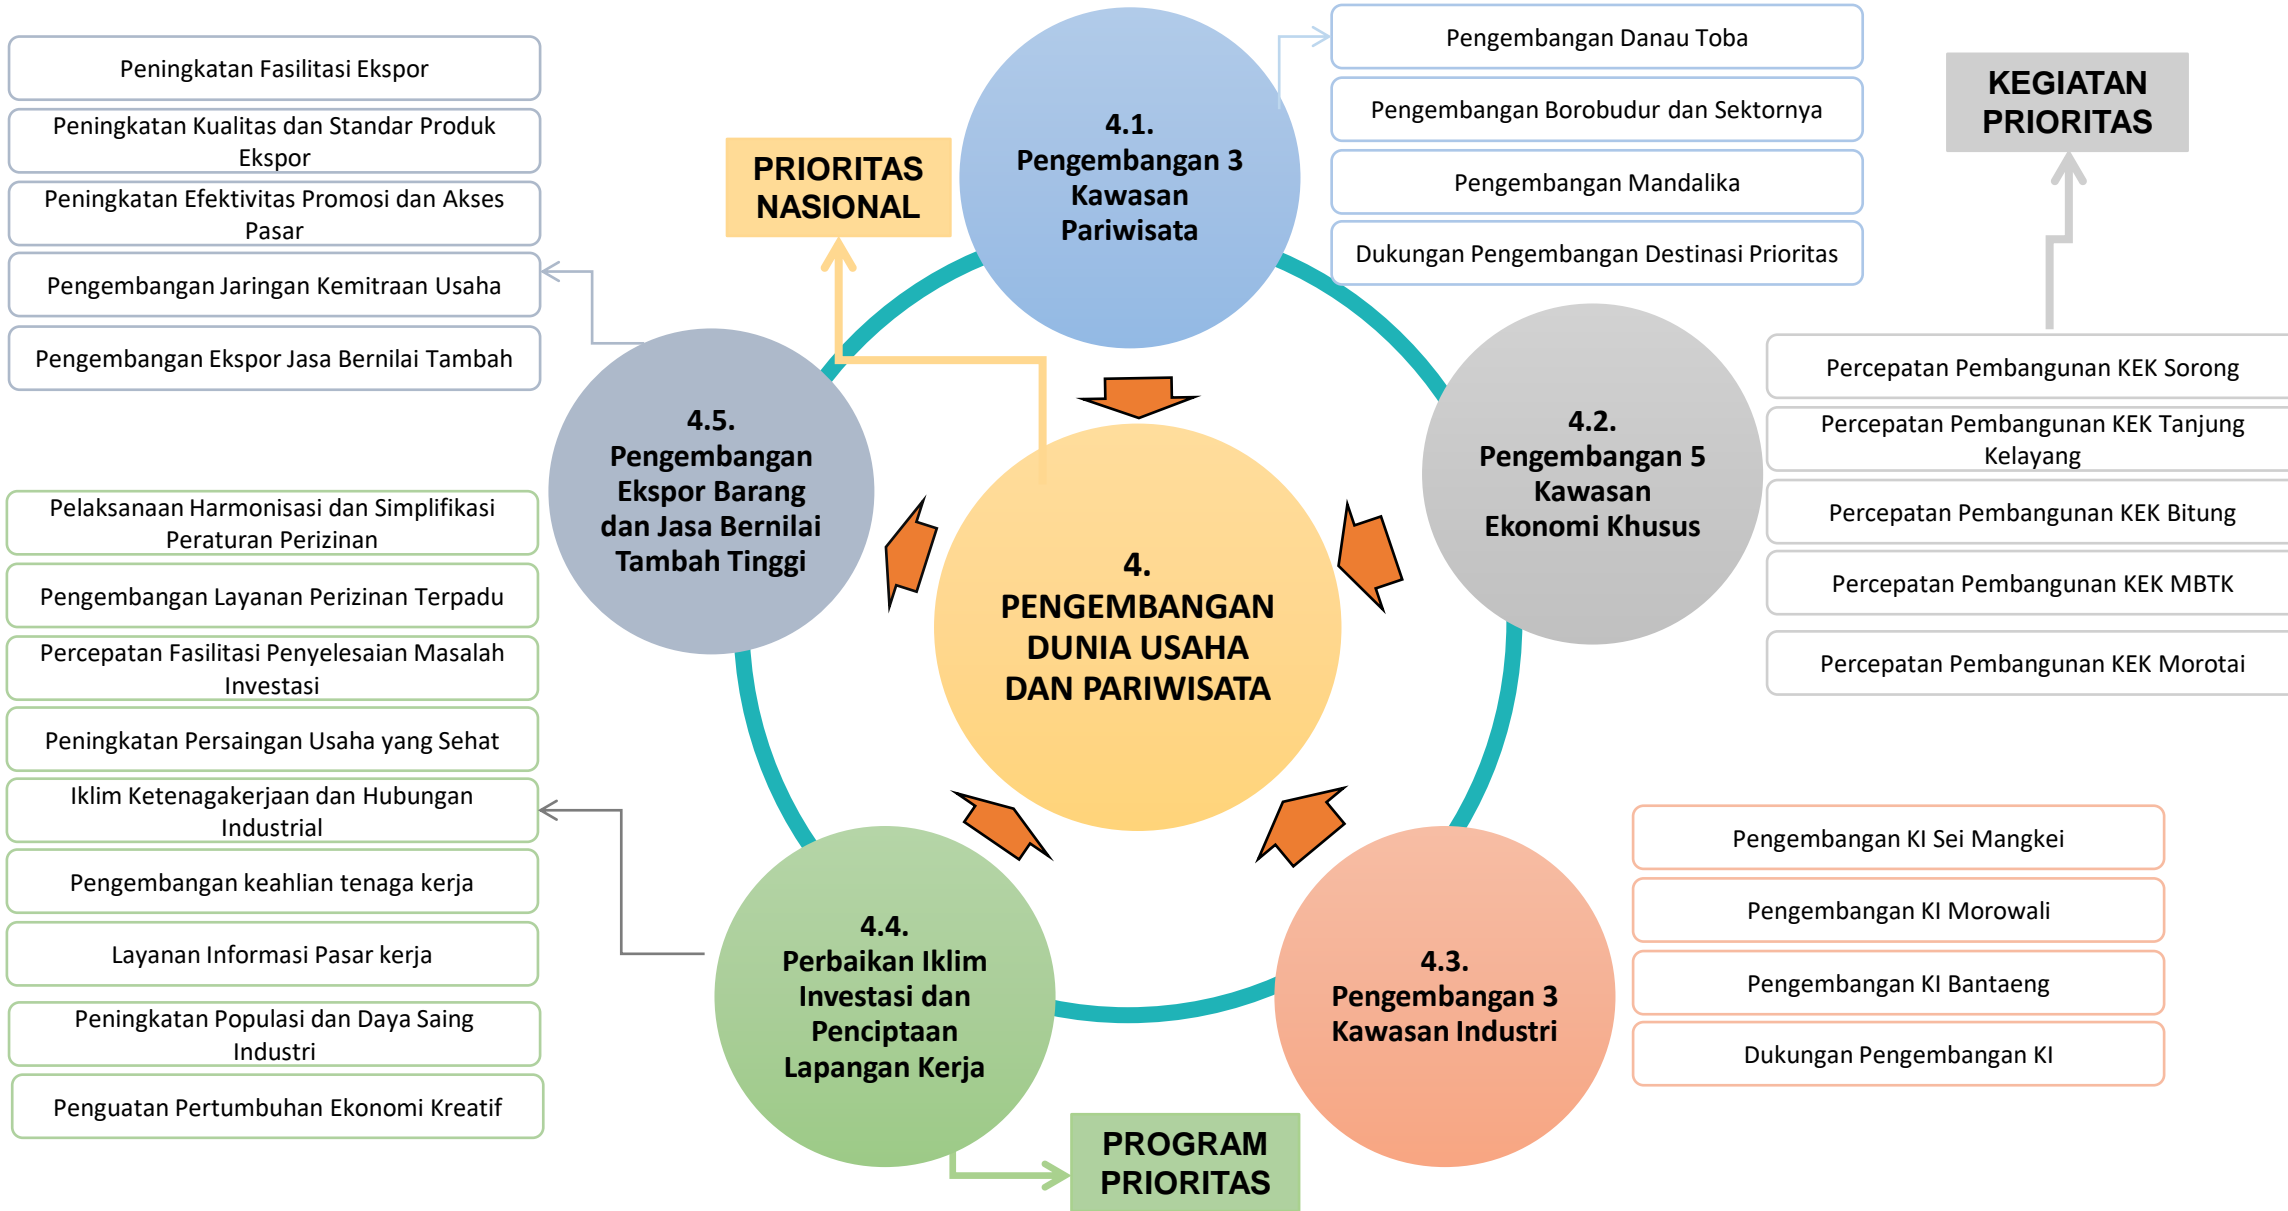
Peningkatan Fasilitasi Ekspor

Peningkatan Kualitas dan Standar Produk Ekspor

Peningkatan Efektivitas Promosi dan Akses Pasar

Pengembangan Jaringan Kemitraan Usaha

Pengembangan Ekspor Jasa Bernilai Tambah

PRIORITAS NASIONAL

4.1. Pengembangan 3 Kawasan Pariwisata

Pengembangan Danau Toba

Pengembangan Borobudur dan Sektornya

Pengembangan Mandalika

Dukungan Pengembangan Destinasi Prioritas

KEGIATAN PRIORITAS

4.5. Pengembangan Ekspor Barang dan Jasa Bernilai Tambah Tinggi

4. PENGEMBANGAN DUNIA USAHA DAN PARIWISATA

4.2. Pengembangan 5 Kawasan Ekonomi Khusus

Percepatan Pembangunan KEK Sorong

Percepatan Pembangunan KEK Tanjung Kelayang

Percepatan Pembangunan KEK Bitung

Percepatan Pembangunan KEK MBTK

Percepatan Pembangunan KEK Morotai

Pelaksanaan Harmonisasi dan Simplifikasi Peraturan Perizinan

Pengembangan Layanan Perizinan Terpadu

Percepatan Fasilitasi Penyelesaian Masalah Investasi

Peningkatan Persaingan Usaha yang Sehat

Iklim Ketenagakerjaan dan Hubungan Industrial

Pengembangan keahlian tenaga kerja

Layanan Informasi Pasar kerja

Peningkatan Populasi dan Daya Saing Industri

Penguatan Pertumbuhan Ekonomi Kreatif

4.4. Perbaikan Iklim Investasi dan Penciptaan Lapangan Kerja

4.3. Pengembangan 3 Kawasan Industri

Pengembangan KI Sei Mangkei

Pengembangan KI Morowali

Pengembangan KI Bantaeng

Dukungan Pengembangan KI

PROGRAM PRIORITAS